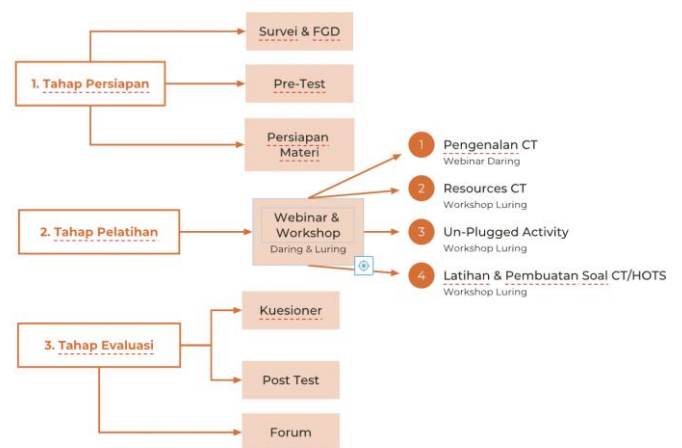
1. Tahap Persiapan

Survei & FGD

Pre-Test

Persiapan Materi

2. Tahap Pelatihan

Webinar & Workshop
Daring & Luring

1 Pengenalan CT
Webinar Daring

2 Resources CT
Workshop Luring

3 Un-Plugged Activity
Workshop Luring

4 Latihan & Pembuatan Soal CT/HOTS
Workshop Luring

3. Tahap Evaluasi

Kuesioner

Post Test

Forum